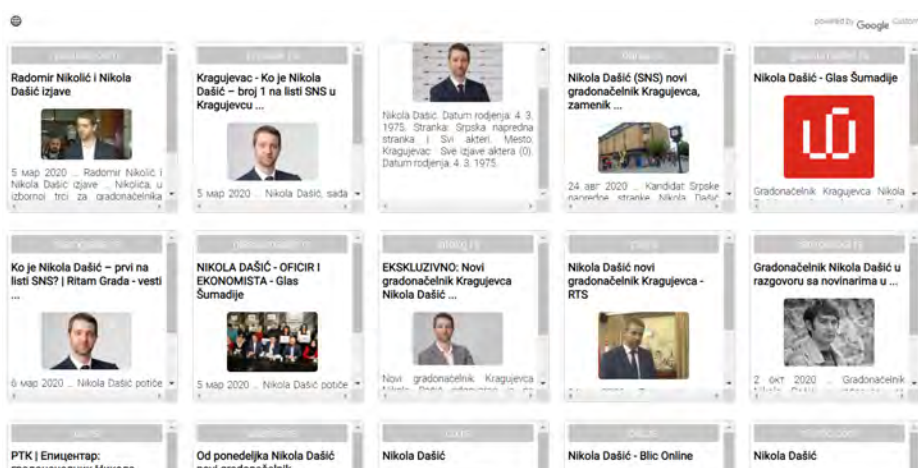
powered by Google Custom

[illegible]
Radomir Nikolić i Nikola Dašić izjave
5 мар 2020 ... Radomir Nikolić i Nikola Dašić izjave ... Nikolića, u izbornoj trci za gradonačelnika

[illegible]
Kragujevac - Ko je Nikola Dašić – broj 1 na listi SNS u Kragujevcu ...
5 мар 2020 ... Nikola Dašić, sada

Nikola Dašić. Datum rodjenja: 4. 3. 1975. Stranka: Srpska napredna stranka. | Svi akteri. Mesto: Kragujevac · Sve izjave aktera (0). Datum rodjenja: 4. 3. 1975.

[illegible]
Nikola Dašić (SNS) novi gradonačelnik Kragujevca, zamenik ...
24 авг 2020 ... Kandidat Srpske napredne stranke Nikola Dašić

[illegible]
Nikola Dašić - Glas Šumadije
Gradonačelnik Kragujevca Nikola

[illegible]
Ko je Nikola Dašić – prvi na listi SNS? | Ritam Grada - vesti ...
6 мар 2020 ... Nikola Dašić potiče

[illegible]
NIKOLA DAŠIĆ - OFICIR I EKONOMISTA - Glas Šumadije
5 мар 2020 ... Nikola Dašić potiče

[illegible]
EKSKLUZIVNO: Novi gradonačelnik Kragujevca Nikola Dašić ...
Novi gradonačelnik Kragujevca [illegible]

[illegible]
Nikola Dašić novi gradonačelnik Kragujevca - RTS

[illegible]
Gradonačelnik Nikola Dašić u razgovoru sa novinarima u ...
2 окт 2020 ... Gradonačelnik

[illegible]
РТК | Епицентар: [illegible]

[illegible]
Od ponedeljka Nikola Dašić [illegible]

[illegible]
Nikola Dašić

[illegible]
Nikola Dašić - Blic Online

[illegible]
Nikola Dašić